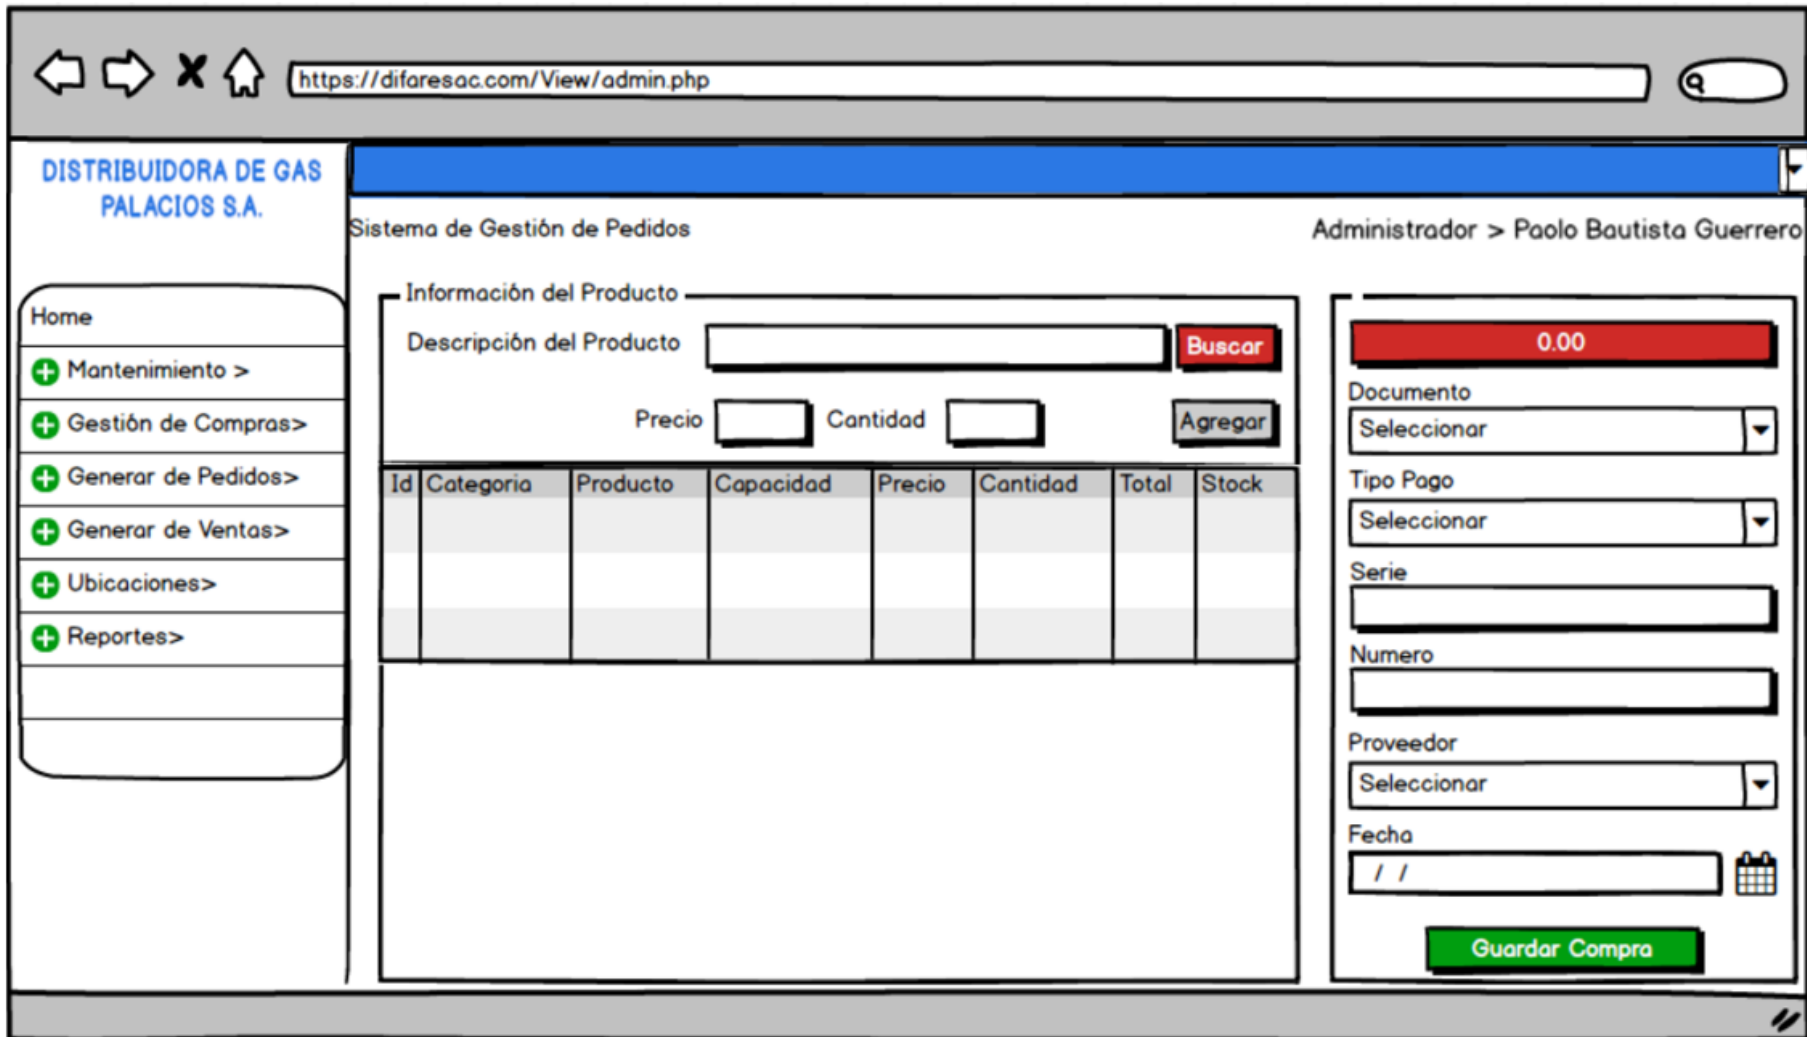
https://difaresac.com/View/admin.php

DISTRIBUIDORA DE GAS PALACIOS S.A.

Sistema de Gestión de Pedidos

Administrador > Paolo Bautista Guerrero

Home

Mantenimiento >

Gestión de Compras>

Generar de Pedidos>

Generar de Ventas>

Ubicaciones>

Reportes>

Información del Producto

Descripción del Producto

Buscar

Precio

Cantidad

Agregar

| Id | Categoria | Producto | Capacidad | Precio | Cantidad | Total | Stock |
|---|---|---|---|---|---|---|---|
| | | | | | | | |
| | | | | | | | |
| | | | | | | | |

0.00

Documento

Seleccionar

Tipo Pago

Seleccionar

Serie

Numero

Proveedor

Seleccionar

Fecha

/ /

Guardar Compra